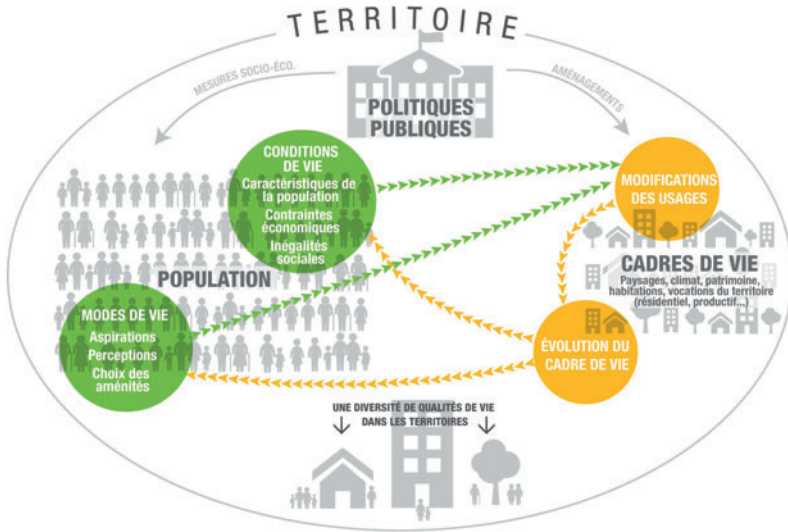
TERRITOIRE

MESURES SOCIO-ÉCO.

AMÉNAGEMENTS

POLITIQUES PUBLIQUES

CONDITIONS DE VIE
Caractéristiques de la population
Contraintes économiques
Inégalités sociales

MODIFICATIONS DES USAGES

POPULATION

CADRES DE VIE
Paysages, climat, patrimoine, habitations, vocations du territoire (résidentiel, productif...)

MODES DE VIE
Aspirations
Perceptions
Choix des aménités

ÉVOLUTION DU CADRE DE VIE

UNE DIVERSITÉ DE QUALITÉS DE VIE DANS LES TERRITOIRES